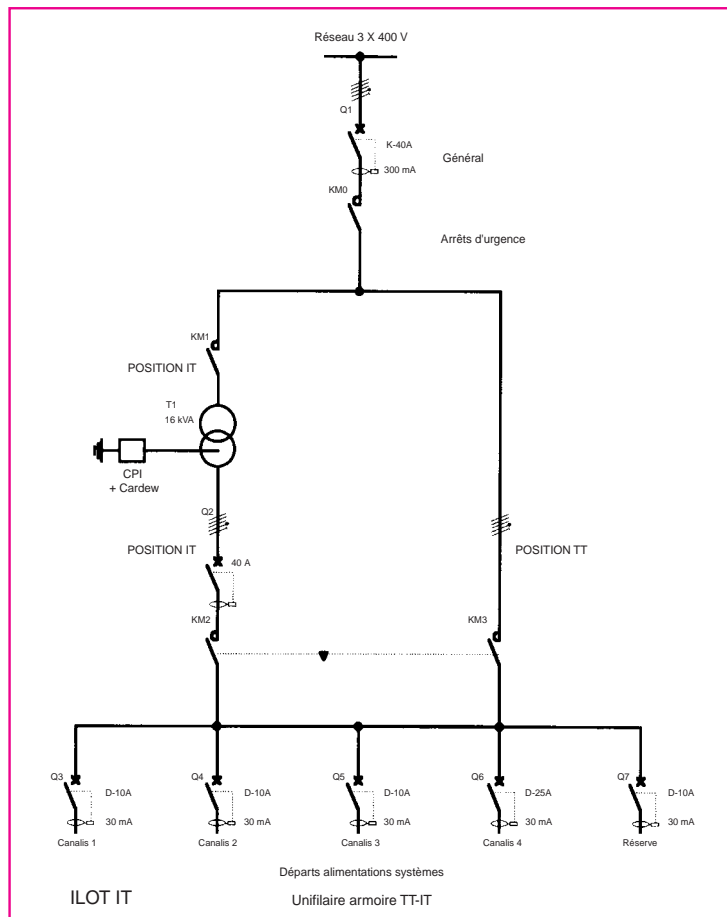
Réseau 3 X 400 V

Q1

K-40A

300 mA

Général

KM0

Arrêts d'urgence

KM1

POSITION IT

T1
16 kVA

CPI
+ Cardew

Q2

POSITION IT

40 A

KM2

POSITION TT

KM3

Q3
D-10A
30 mA
Canalis 1

Q4
D-10A
30 mA
Canalis 2

Q5
D-10A
30 mA
Canalis 3

Q6
D-25A
30 mA
Canalis 4

Q7
D-10A
30 mA
Réserve

Départs alimentations systèmes

ILOT IT

Unifilaire armoire TT-IT